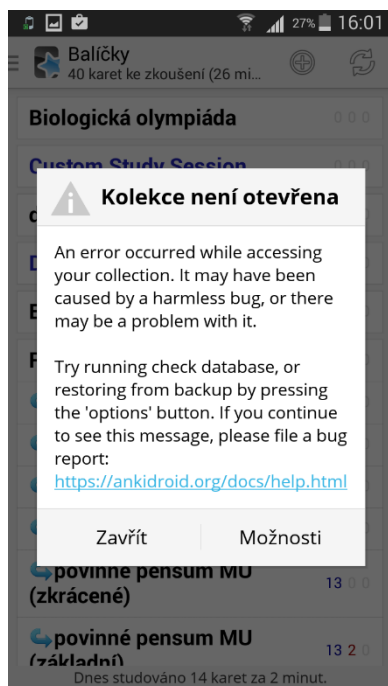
27% 16:01

Balíčky
40 karet ke zkoušení (26 mi...

Biologická olympiáda 0 0 0

Custom Study Session 0 0 0

Kolekce není otevřena

An error occurred while accessing your collection. It may have been caused by a harmless bug, or there may be a problem with it.

Try running check database, or restoring from backup by pressing the 'options' button. If you continue to see this message, please file a bug report: https://ankidroid.org/docs/help.html

Zavřít Možnosti

povinné pensum MU (zkrácené) 13 0 0

povinné pensum MU (základní) 13 2 0

Dnes studováno 14 karet za 2 minut.